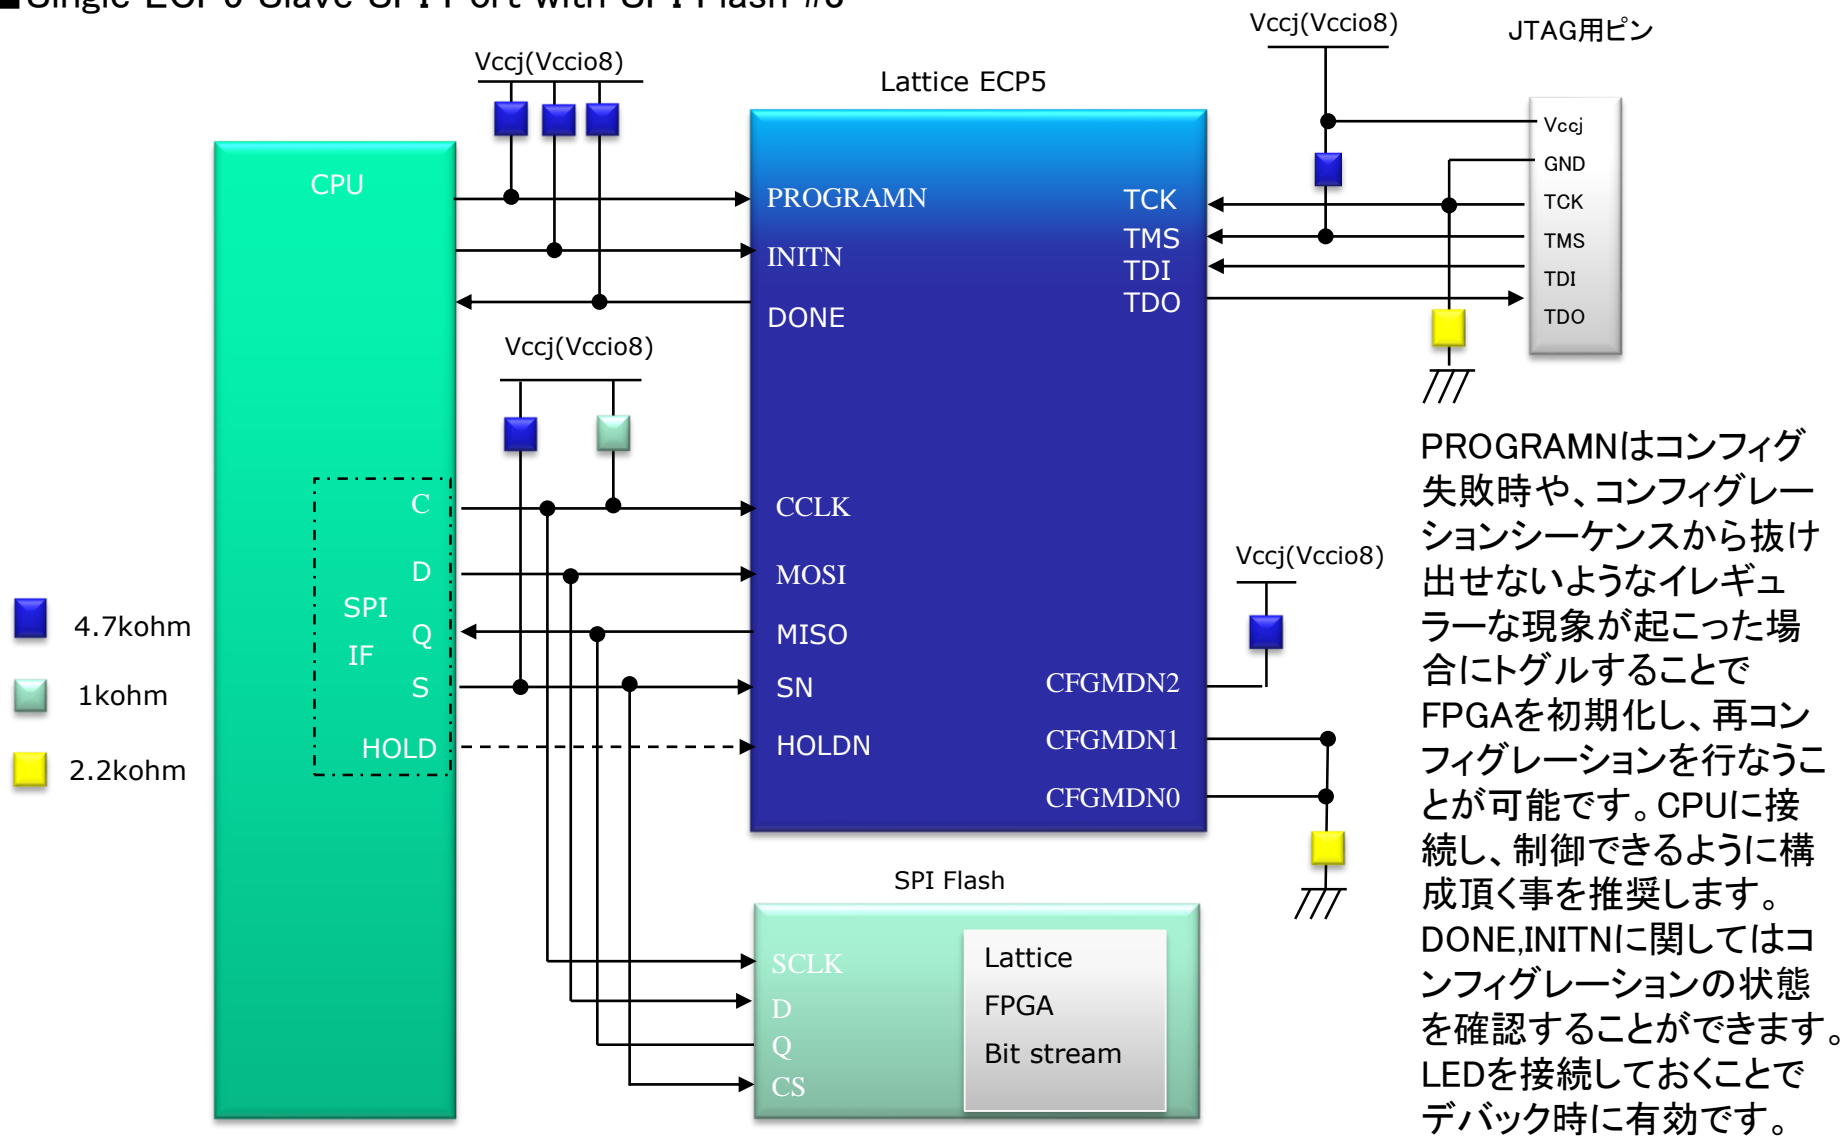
■Single ECP5 Slave SPI Port with SPI Flash #8

Vccj(Vccio8)

Lattice ECP5

Vccj(Vccio8)

JTAG用ピン

Vccj
GND
TCK
TMS
TDI
TDO

CPU

PROGRAMN
INITN
DONE

TCK
TMS
TDI
TDO

Vccj(Vccio8)

C
D
SPI
IF
Q
S
HOLD

CCLK
MOSI
MISO
SN
HOLDN

CFGMDN2
CFGMDN1
CFGMDN0

Vccj(Vccio8)

4.7kohm
1kohm
2.2kohm

SPI Flash

SCLK
D
Q
CS

Lattice
FPGA
Bit stream

PROGRAMNはコンフィグ失敗時や、コンフィグレーションシーケンスから抜け出せないようなイレギュラーな現象が起こった場合にトグルすることでFPGAを初期化し、再コンフィグレーションを行なうことが可能です。CPUに接続し、制御できるように構成頂く事を推奨します。
DONE,INITNに関してはコンフィグレーションの状態を確認することができます。LEDを接続しておくことでデバック時に有効です。